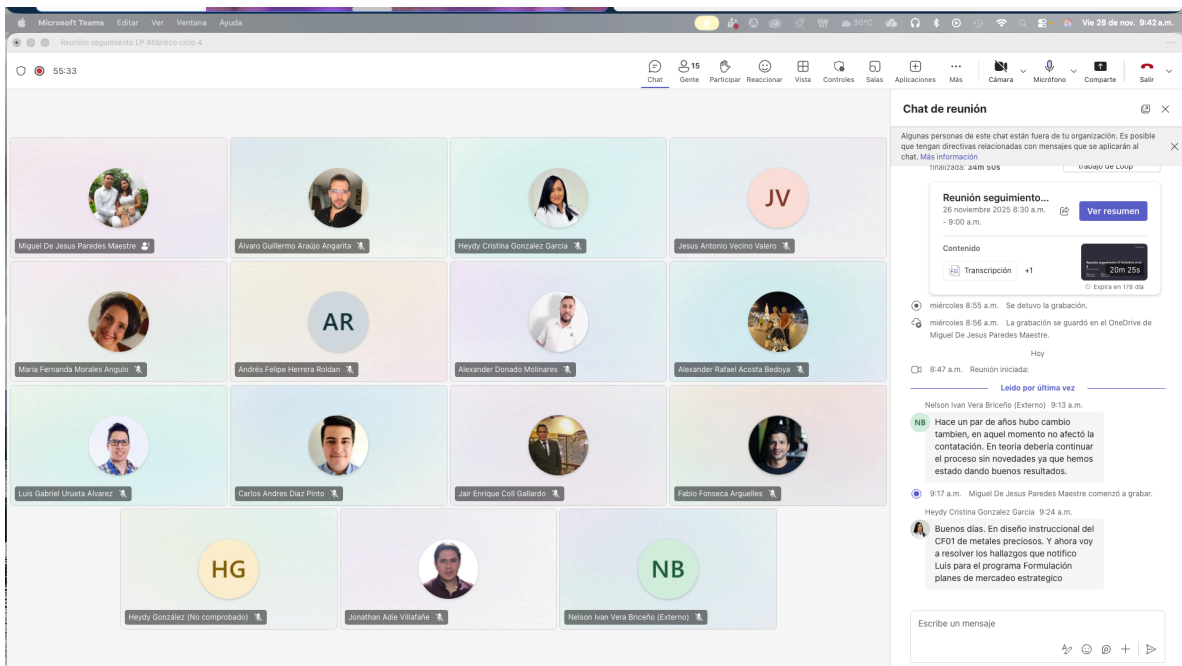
Microsoft Teams Editar Ver Ventana Ayuda

30°C Vie 28 de nov. 9:42 a.m.

Reunión seguimiento LP Atlántico ciclo 4

55:33

Chat | 15 Gente | Participar | Reaccionar | Vista | Controles | Salas | Aplicaciones | Más | Cámara | Micrófono | Comparte | Salir

Miguel De Jesus Paredes Maestre

Álvaro Guillermo Araújo Angarita

Heydy Cristina Gonzalez Garcia

JV

Jesus Antonio Vecino Valero

Maria Fernanda Morales Angulo

AR

Andrés Felipe Herrera Roldan

Alexander Donado Molinares

Alexander Rafael Acosta Bedoya

Luis Gabriel Urueta Alvarez

Carlos Andres Diaz Pinto

Jair Enrique Coll Gallardo

Fabio Fonseca Arguelles

HG

Heydy González (No comprobado)

Jonathan Adie Villafañe

NB

Nelson Ivan Vera Briceño (Externo)

Chat de reunión

Algunas personas de este chat están fuera de tu organización. Es posible que tengan directivas relacionadas con mensajes que se aplicarán al chat. Más información

finalizada: 34m 50s

trabajo de Loop

Reunión seguimiento...
26 noviembre 2025 8:30 a.m. - 9:00 a.m.

Ver resumen

Contenido

Transcripción +1

20m 25s

Expira en 178 día

miércoles 8:55 a.m. Se detuvo la grabación.

miércoles 8:56 a.m. La grabación se guardó en el OneDrive de Miguel De Jesus Paredes Maestre.

Hoy

8:47 a.m. Reunión iniciada:

Leído por última vez

Nelson Ivan Vera Briceño (Externo) 9:13 a.m.

NB Hace un par de años hubo cambio tambien, en aquel momento no afectó la contatación. En teoría deberia continuar el proceso sin novedades ya que hemos estado dando buenos resultados.

9:17 a.m. Miguel De Jesus Paredes Maestre comenzó a grabar.

Heydy Cristina Gonzalez Garcia 9:24 a.m.

Buenos días. En diseño instruccional del CF01 de metales preciosos. Y ahora voy a resolver los hallazgos que notifico Luis para el programa Formulación planes de mercadeo estrategico

Escribe un mensaje